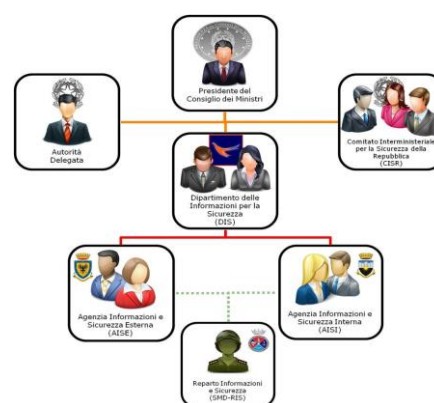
Presidente del Consiglio dei Ministri

Autorità Delegata

Comitato Interministeriale per la Sicurezza della Repubblica (CISR)

Dipartimento delle Informazioni per la Sicurezza (DIS)

Agenzia Informazioni e Sicurezza Esterna (AISE)

Agenzia Informazioni e Sicurezza Interna (AISI)

Reparto Informazioni e Sicurezza (SMD-RIS)